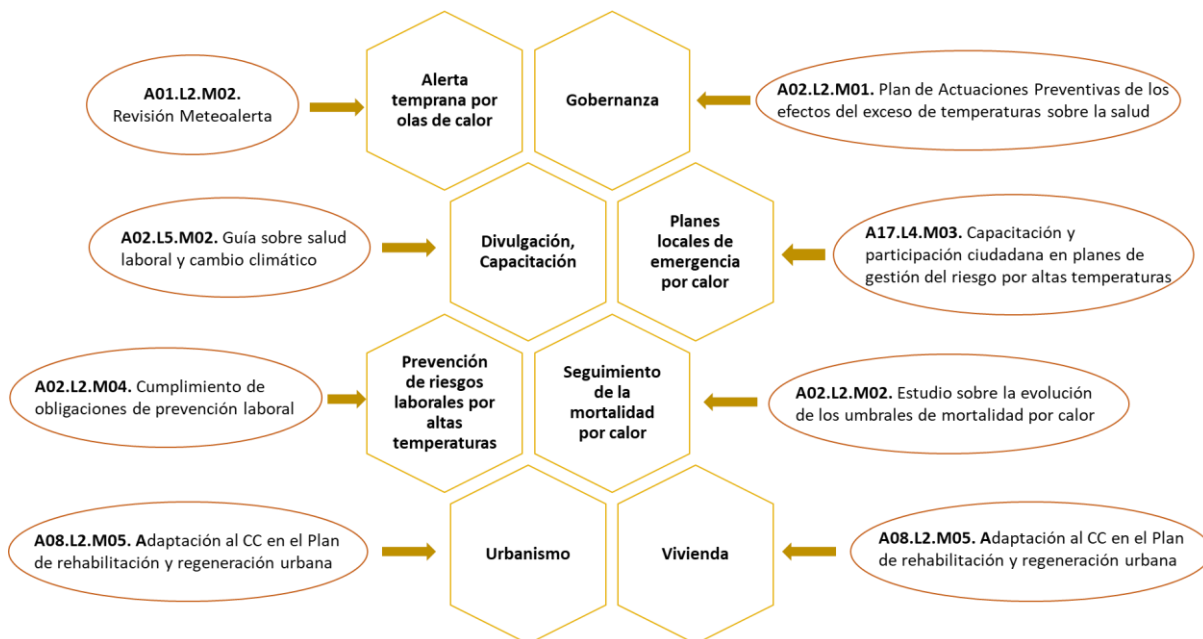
A01.L2.M02. Revisión Meteoalerta

Alerta temprana por olas de calor

Gobernanza

A02.L2.M01. Plan de Actuaciones Preventivas de los efectos del exceso de temperaturas sobre la salud

A02.L5.M02. Guía sobre salud laboral y cambio climático

Divulgación, Capacitación

Planes locales de emergencia por calor

A17.L4.M03. Capacitación y participación ciudadana en planes de gestión del riesgo por altas temperaturas

A02.L2.M04. Cumplimiento de obligaciones de prevención laboral

Prevención de riesgos laborales por altas temperaturas

Seguimiento de la mortalidad por calor

A02.L2.M02. Estudio sobre la evolución de los umbrales de mortalidad por calor

A08.L2.M05. Adaptación al CC en el Plan de rehabilitación y regeneración urbana

Urbanismo

Vivienda

A08.L2.M05. Adaptación al CC en el Plan de rehabilitación y regeneración urbana